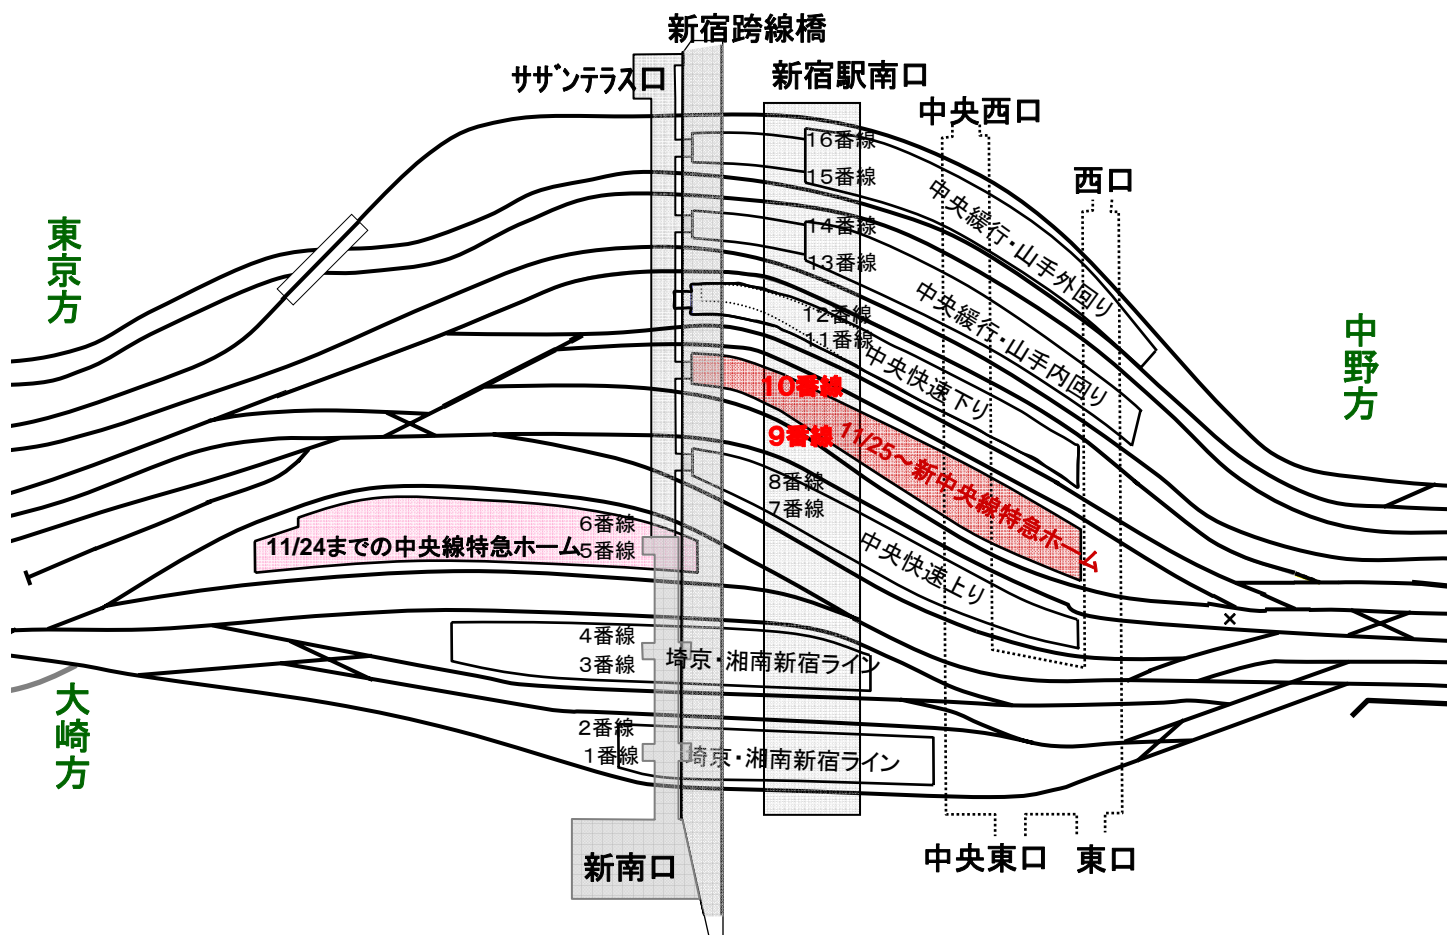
新宿跨線橋

サザンテラス口

新宿駅南口

中央西口

西口

東京方

16番線
15番線
14番線
13番線
12番線
11番線

中央緩行・山手外回り

中央緩行・山手内回り

中央快速下り

中野方

10番線

9番線 11/25～新中央線特急ホーム

8番線
7番線

6番線
11/24までの中央線特急ホーム 5番線

中央快速上り

4番線
3番線
埼京・湘南新宿ライン

2番線
1番線
埼京・湘南新宿ライン

大崎方

新南口

中央東口

東口